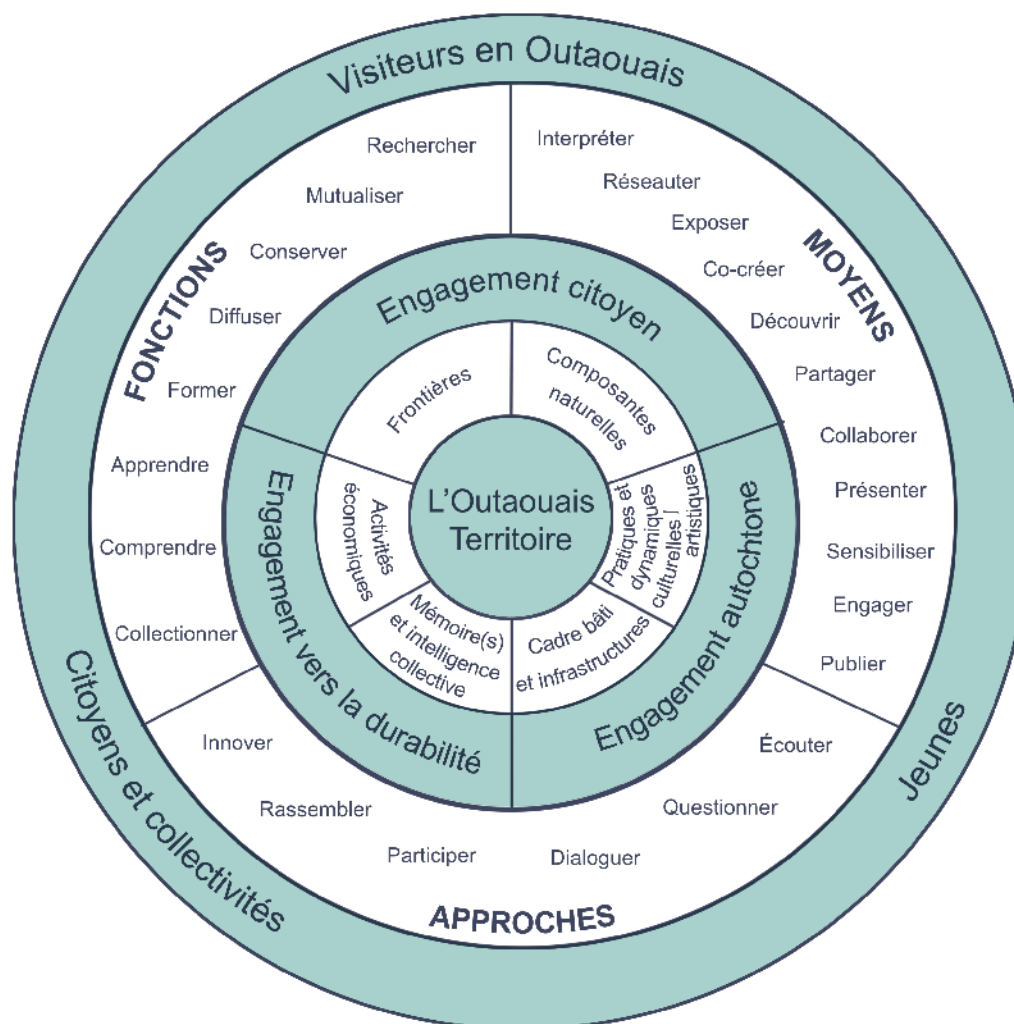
Visiteurs en Outaouais

FONCTIONS

Rechercher

Mutualiser

Conserver

Diffuser

Former

Apprendre

Comprendre

Collectionner

MOYENS

Interpréter

Réseauter

Exposer

Co-créer

Découvrir

Partager

Collaborer

Présenter

Sensibiliser

Engager

Publier

Engagement citoyen

Frontières

Composantes naturelles

Activités économiques

L'Outaouais Territoire

Pratiques et dynamiques culturelles / artistiques

Mémoire(s) et intelligence collective

Cadre bâti et infrastructures

Engagement vers la durabilité

Engagement autochtone

Innover

Rassembler

Participer

Dialoguer

Questionner

Écouter

APPROCHES

Citoyens et collectivités

Jeunes